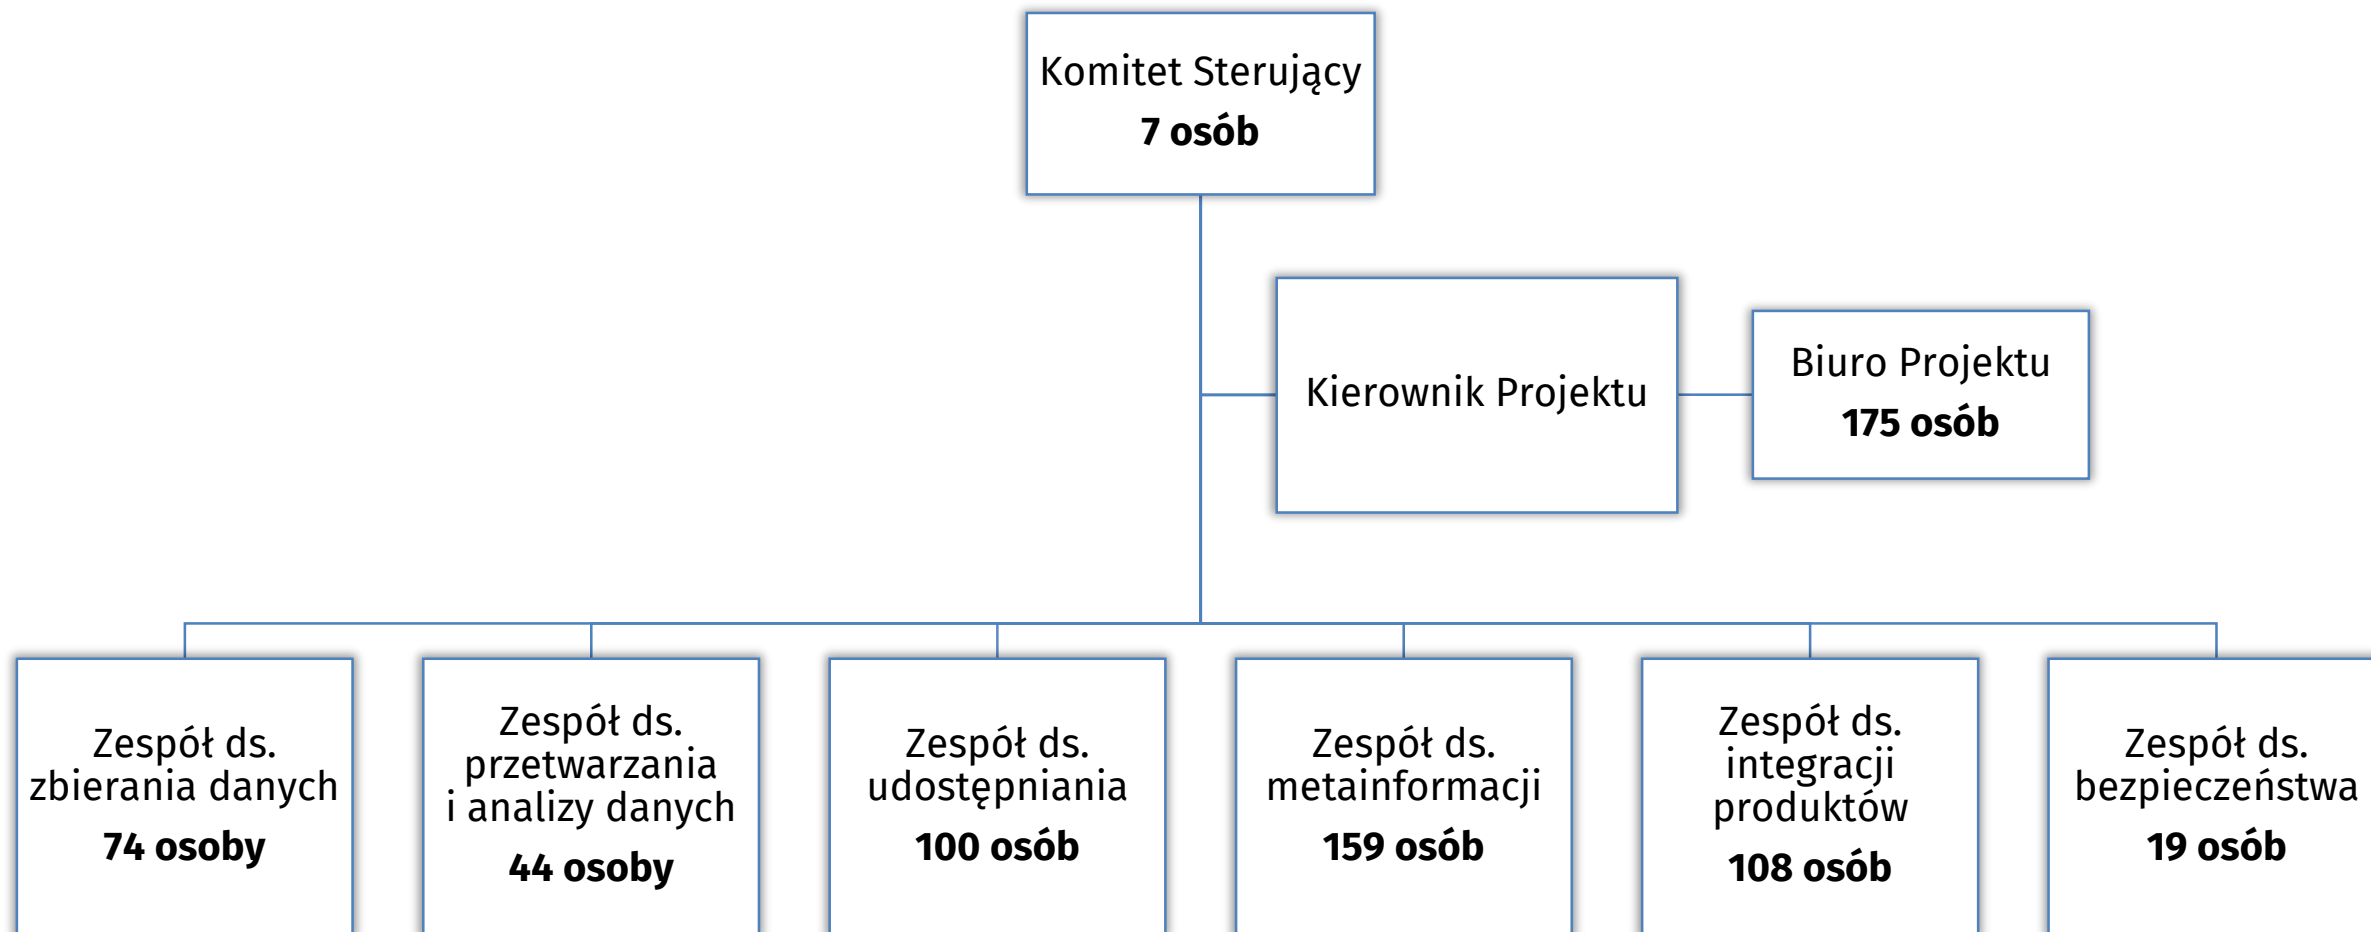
Komitet Sterujący
**7 osób**

Kierownik Projektu

Biuro Projektu
**175 osób**

Zespół ds. zbierania danych
**74 osoby**

Zespół ds. przetwarzania i analizy danych
**44 osoby**

Zespół ds. udostępniania
**100 osób**

Zespół ds. metainformacji
**159 osób**

Zespół ds. integracji produktów
**108 osób**

Zespół ds. bezpieczeństwa
**19 osób**